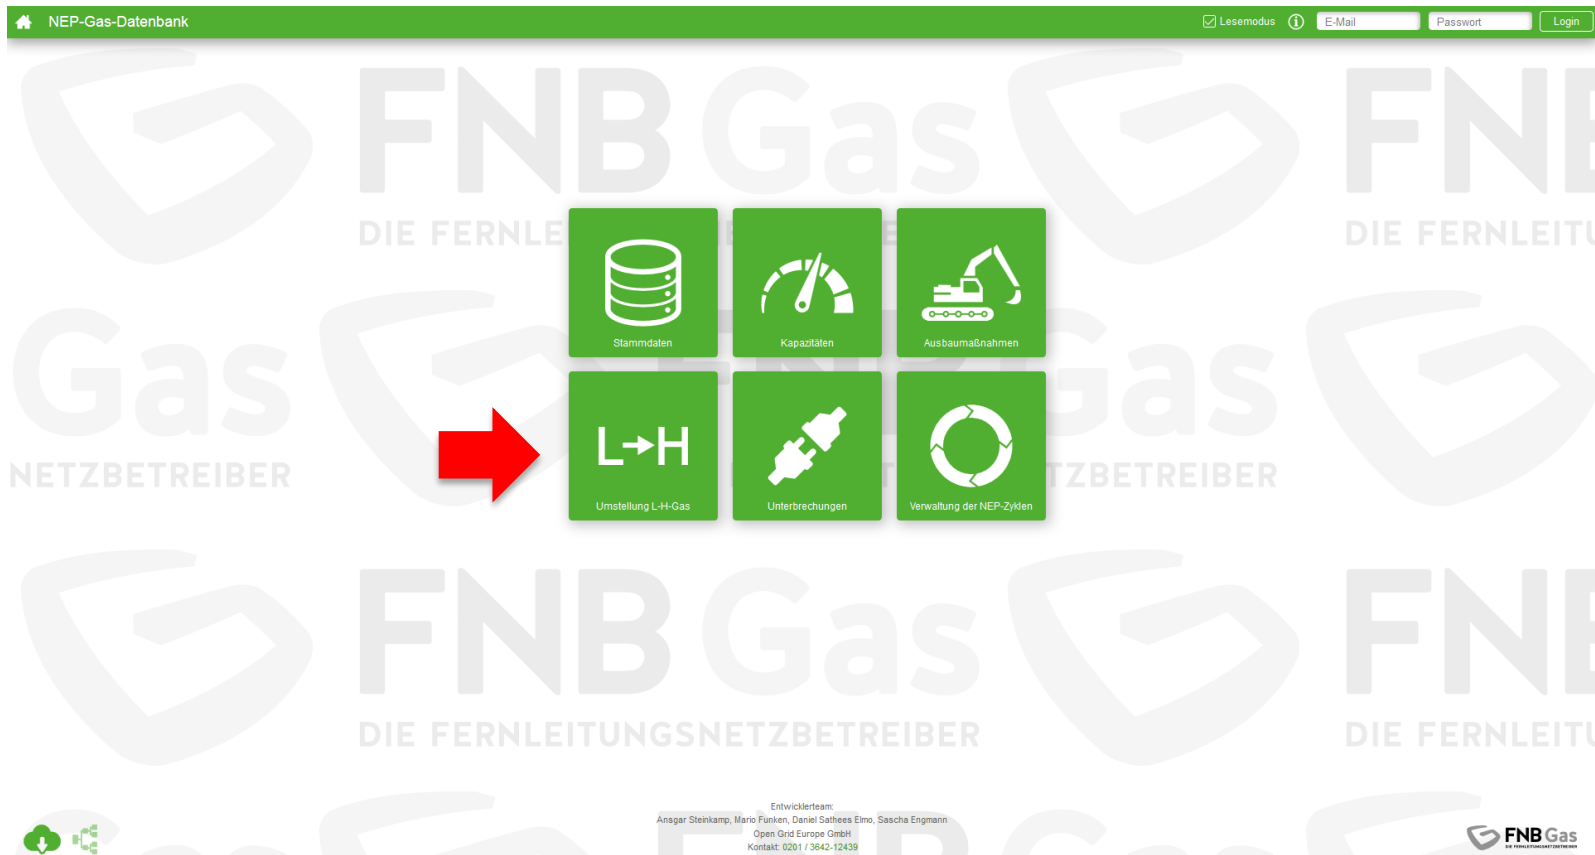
NEP-Gas-Datenbank

Lesemodus

E-Mail

Passwort

Login

Stammdaten

Kapazitäten

Ausbaumaßnahmen

L→H

Umstellung L-H-Gas

Unterbrechungen

Verwaltung der NEP-Zyklen

Entwicklerteam:
Ansgar Steinkamp, Mario Funken, Daniel Sathees Elmo, Sascha Engmann
Open Grid Europe GmbH
Kontakt: 0201 / 3642-12439

FNB Gas